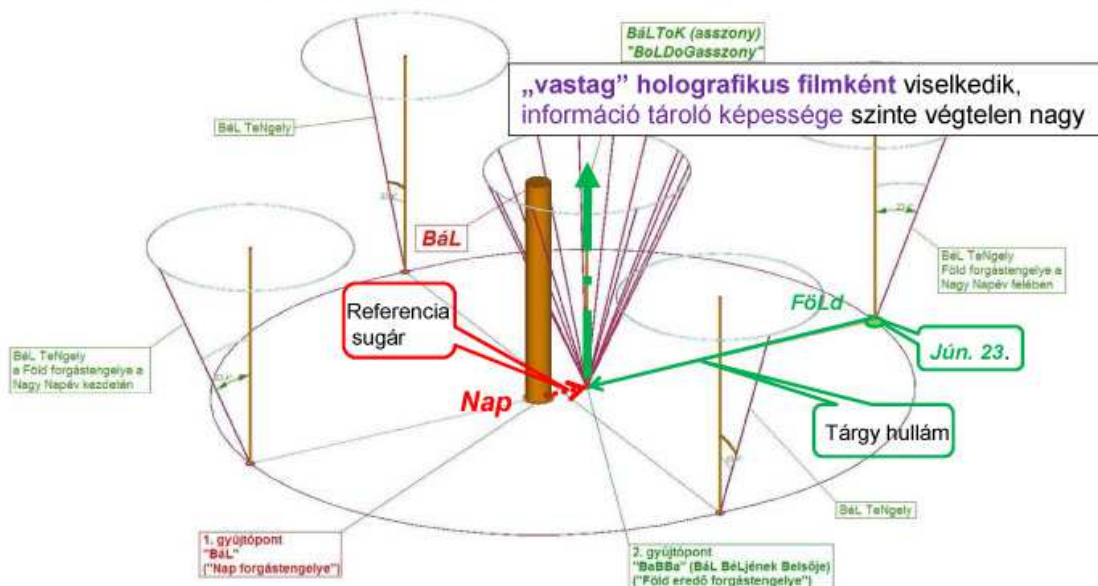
BáLToK (asszony)
"BoLDoGasszony"

„vastag" holografikus filmként viselkedik, információ tároló képessége szinte végtelen nagy

BéL TeNgely

BáL

BéL TeNgely
Föld forgástengelye a Nagy Napév felében

FöLd

Referencia sugár

Jún. 23.

BéL TeNgely
a Föld forgástengelye a Nagy Napév kezdetén

Nap

Tárgy hullám

BéL TeNgely

1. gyűjtőpont
"BáL"
("Nap forgástengelye")

2. gyűjtőpont
"BaBBa" (BáL BéLjének Belsője)
("Föld eredő forgástengelye")